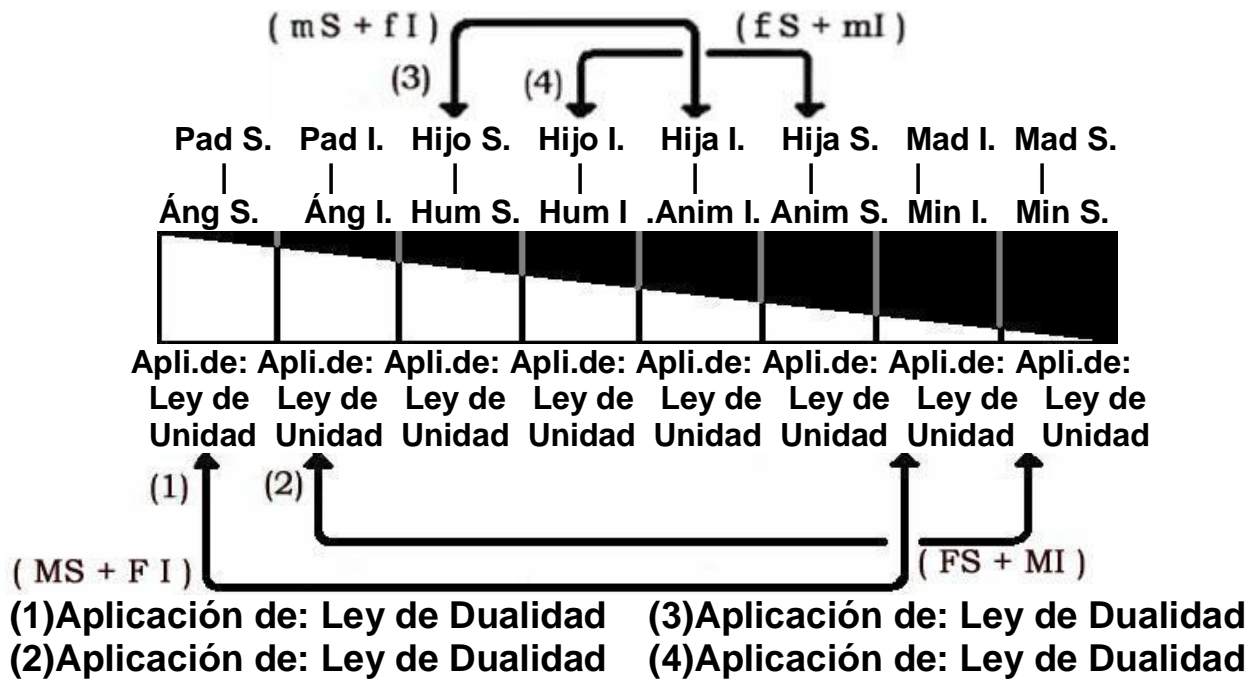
( mS + fI )
( fS + mI )
(3)
(4)

Pad S. Pad I. Hijo S. Hijo I. Hija I. Hija S. Mad I. Mad S.

Áng S. Áng I. Hum S. Hum I .Anim I. Anim S. Min I. Min S.

Apli.de: Ley de Unidad Apli.de: Ley de Unidad Apli.de: Ley de Unidad Apli.de: Ley de Unidad Apli.de: Ley de Unidad Apli.de: Ley de Unidad Apli.de: Ley de Unidad Apli.de: Ley de Unidad

(1)
(2)
( MS + F I )
( FS + MI )

(1)Aplicación de: Ley de Dualidad
(2)Aplicación de: Ley de Dualidad
(3)Aplicación de: Ley de Dualidad
(4)Aplicación de: Ley de Dualidad